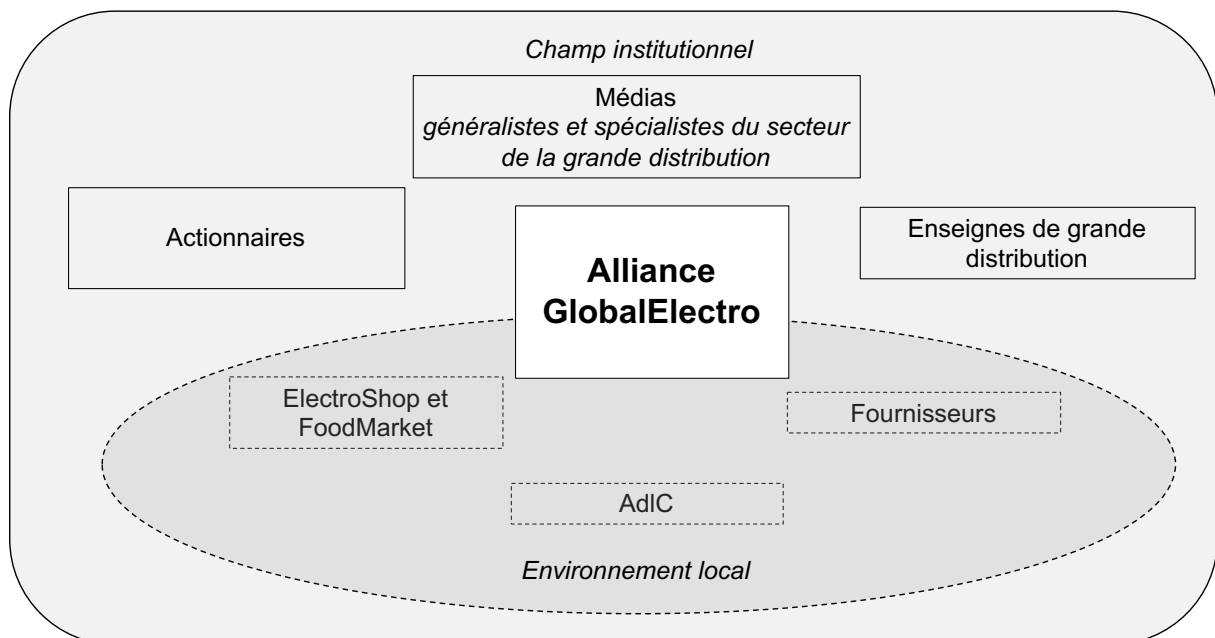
Champ institutionnel

Médias
*généralistes et spécialistes du secteur de la grande distribution*

Actionnaires

Alliance GlobalElectro

Enseignes de grande distribution

ElectroShop et FoodMarket

Fournisseurs

AdIC

Environnement local